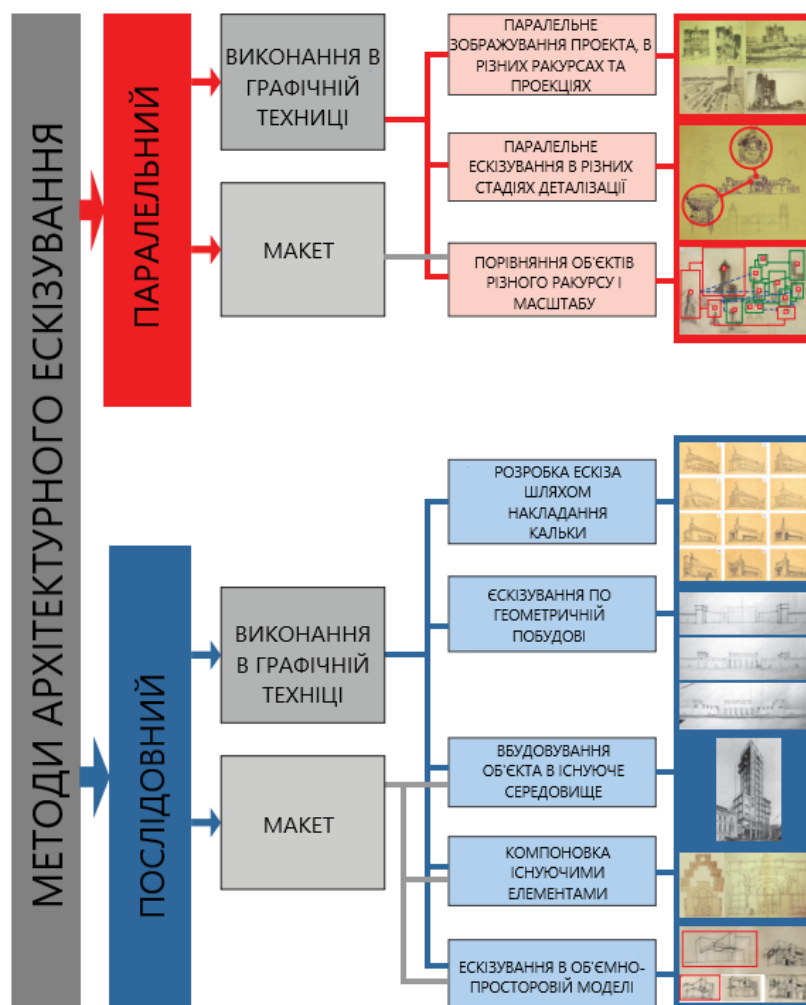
МЕТОДИ АРХІТЕКТУРНОГО ЕСКІЗУВАННЯ

ПАРАЛЕЛЬНИЙ

ВИКОНАННЯ В ГРАФІЧНІЙ ТЕХНИЦІ

МАКЕТ

ПАРАЛЕЛЬНЕ ЗОБРАЖУВАННЯ ПРОЕКТА, В РІЗНИХ РАКУРСАХ ТА ПРОЕКЦІЯХ

ПАРАЛЕЛЬНЕ ЕСКІЗУВАННЯ В РІЗНИХ СТАДІЯХ ДЕТАЛІЗАЦІЇ

ПОРІВНЯННЯ ОБ'ЄКТІВ РІЗНОГО РАКУРСУ І МАСШТАБУ

ПОСЛІДОВНИЙ

ВИКОНАННЯ В ГРАФІЧНІЙ ТЕХНИЦІ

МАКЕТ

РОЗРОБКА ЕСКІЗА ШЛЯХОМ НАКЛАДАННЯ КАЛЬКИ

ЄСКІЗУВАННЯ ПО ГЕОМЕТРИЧНІЙ ПОБУДОВІ

ВБУДОВУВАННЯ ОБ'ЄКТА В ІСНУЮЧЕ СЕРЕДОВИЩЕ

КОМПОНОВКА ІСНУЮЧИМИ ЕЛЕМЕНТАМИ

ЕСКІЗУВАННЯ В ОБ'ЄМНО-ПРОСТОРОВІЙ МОДЕЛІ